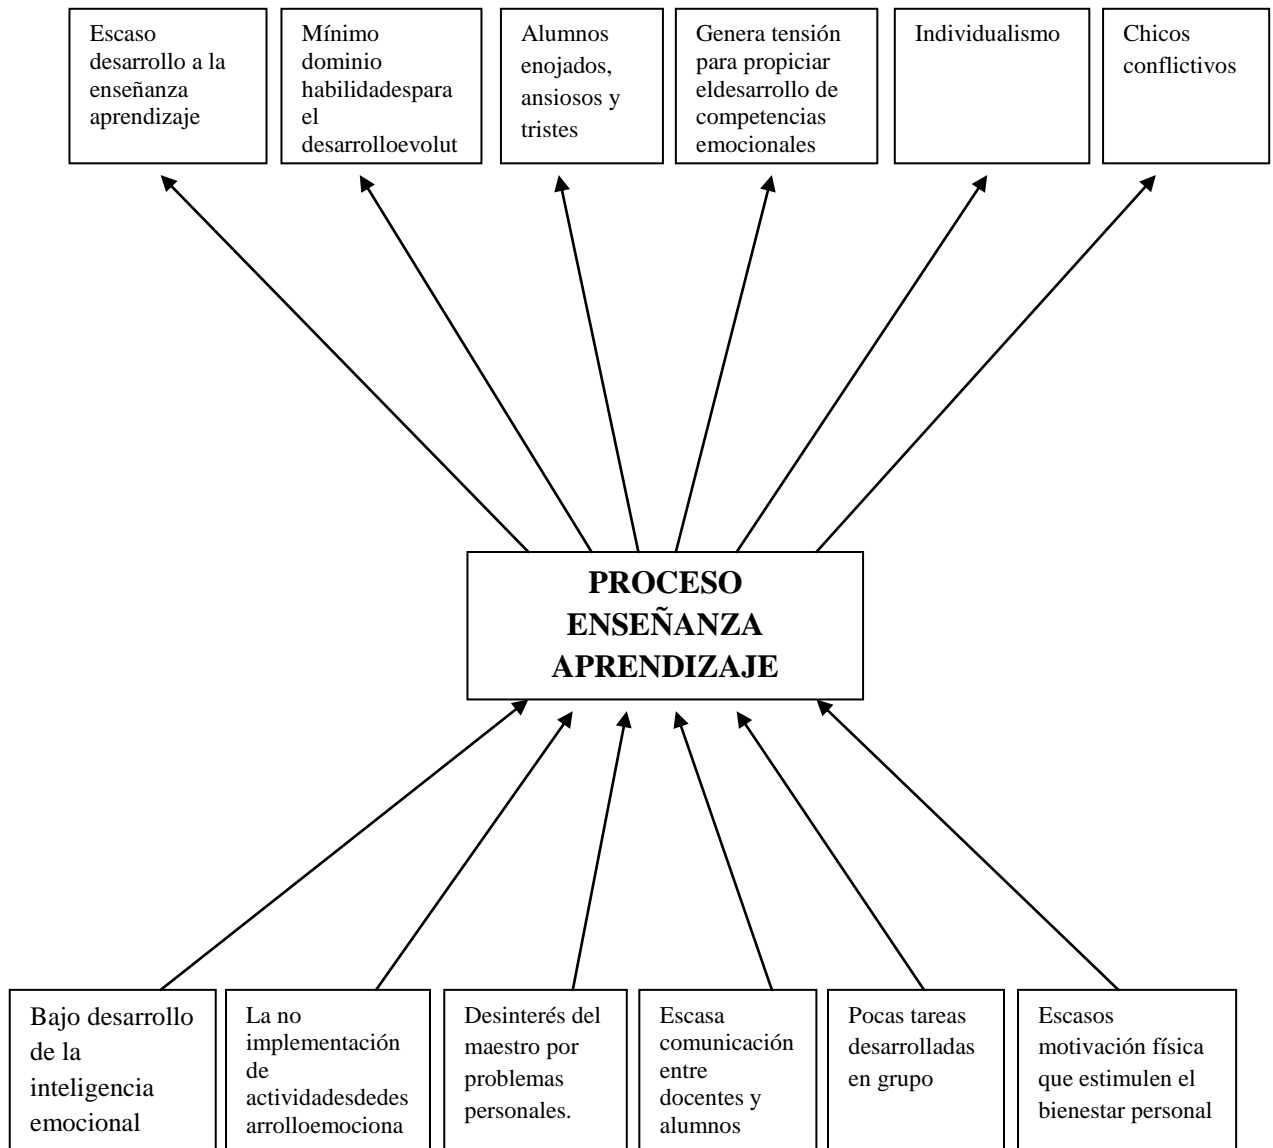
Escaso desarrollo a la enseñanza aprendizaje

Mínimo dominio habilidadespara el desarrolloevolut

Alumnos enojados, ansiosos y tristes

Genera tensión para propiciar eldesarrollo de competencias emocionales

Individualismo

Chicos conflictivos

PROCESO ENSEÑANZA APRENDIZAJE

Bajo desarrollo de la inteligencia emocional

La no implementación de actividadesdedesarrolloemociona

Desinterés del maestro por problemas personales.

Escasa comunicación entre docentes y alumnos

Pocas tareas desarrolladas en grupo

Escasos motivación física que estimulen el bienestar personal